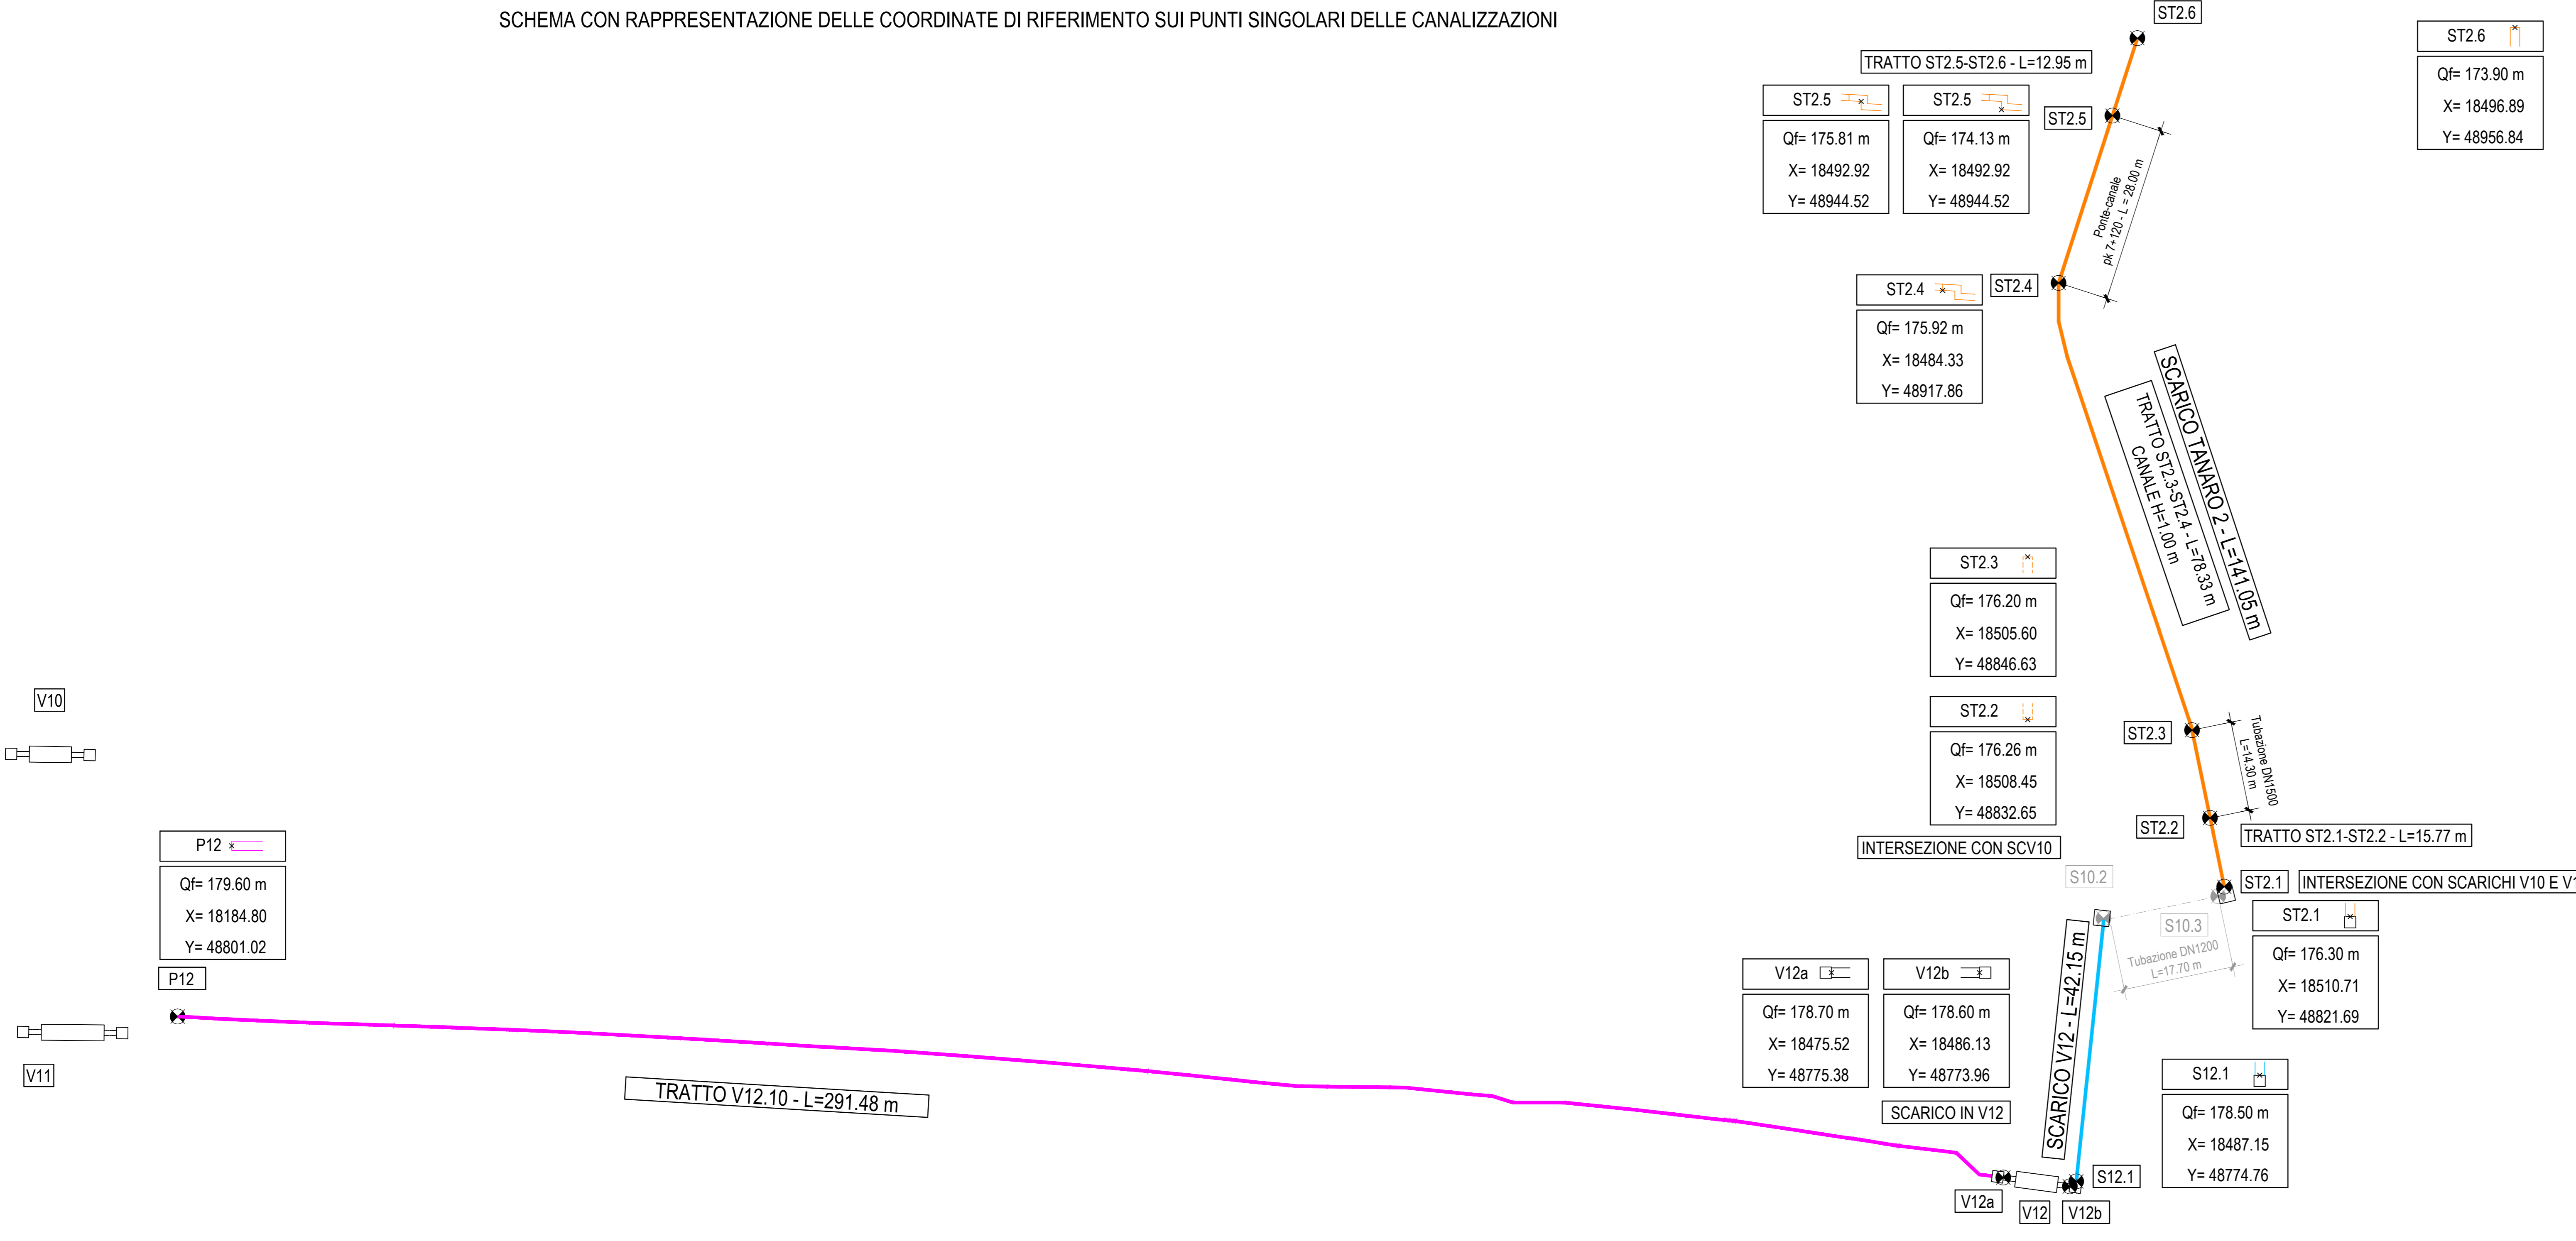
SCHEMA CON RAPPRESENTAZIONE DELLE COORDINATE DI RIFERIMENTO SUI PUNTI SINGOLARI DELLE CANALIZZAZIONI

ST2.6

ST2.6
Qf= 173.90 m
X= 18496.89
Y= 48956.84

TRATTO ST2.5-ST2.6 - L=12.95 m

ST2.5
Qf= 175.81 m
X= 18492.92
Y= 48944.52

ST2.5
Qf= 174.13 m
X= 18492.92
Y= 48944.52

ST2.5

Ponte-canale
pk 7+120 - L = 28.00 m

ST2.4
Qf= 175.92 m
X= 18484.33
Y= 48917.86

ST2.4

SCARICO TANARO 2 - L=141.05 m

TRATTO ST2.3-ST2.4 - L=78.33 m
CANALE H=1.00 m

ST2.3
Qf= 176.20 m
X= 18505.60
Y= 48846.63

ST2.2
Qf= 176.26 m
X= 18508.45
Y= 48832.65

INTERSEZIONE CON SCV10

ST2.3

Tubazione DN1500
L=14.30 m

ST2.2

TRATTO ST2.1-ST2.2 - L=15.77 m

ST2.1

INTERSEZIONE CON SCARICHI V10 E V1

S10.2

S10.3

Tubazione DN1200
L=17.70 m

ST2.1
Qf= 176.30 m
X= 18510.71
Y= 48821.69

V10

P12
Qf= 179.60 m
X= 18184.80
Y= 48801.02

P12

V11

TRATTO V12.10 - L=291.48 m

V12a
Qf= 178.70 m
X= 18475.52
Y= 48775.38

V12b
Qf= 178.60 m
X= 18486.13
Y= 48773.96

SCARICO IN V12

SCARICO V12 - L=42.15 m

S12.1
Qf= 178.50 m
X= 18487.15
Y= 48774.76

S12.1

V12a

V12

V12b